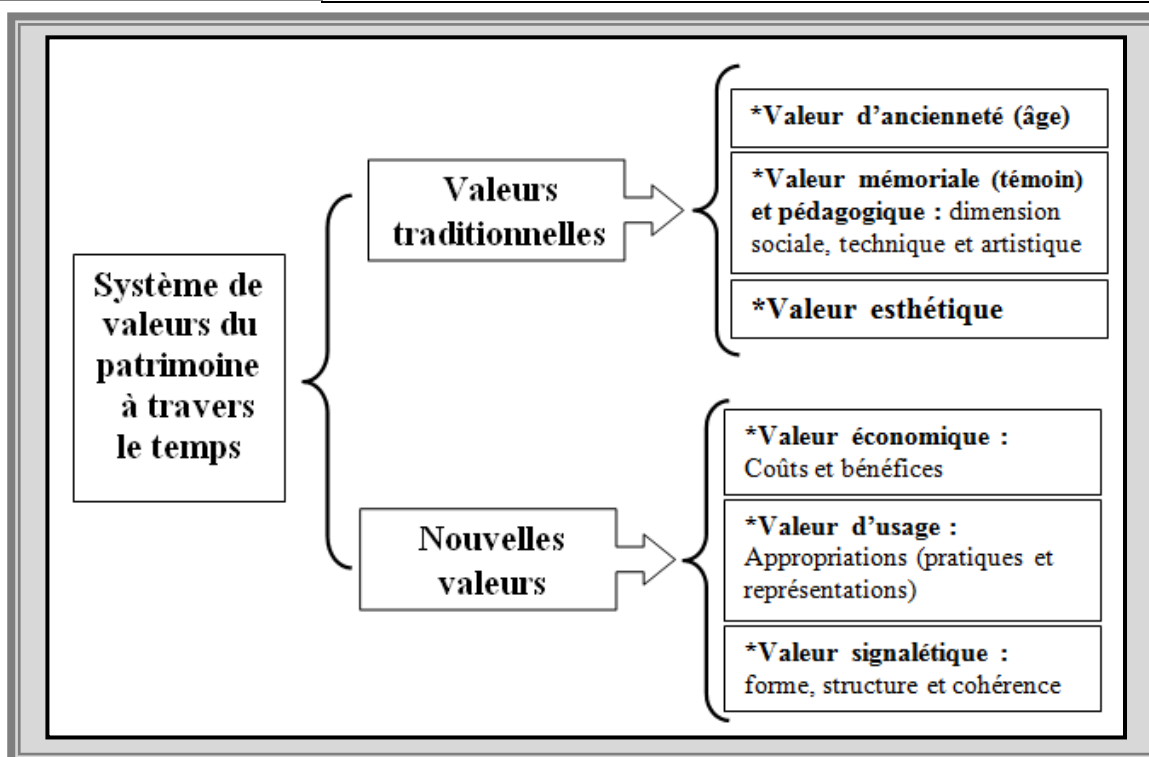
Système de valeurs du patrimoine à travers le temps

Valeurs traditionnelles

*Valeur d'ancienneté (âge)

*Valeur mémoriale (témoin) et pédagogique : dimension sociale, technique et artistique

*Valeur esthétique

Nouvelles valeurs

*Valeur économique : Coûts et bénéfices

*Valeur d'usage : Appropriations (pratiques et représentations)

*Valeur signalétique : forme, structure et cohérence